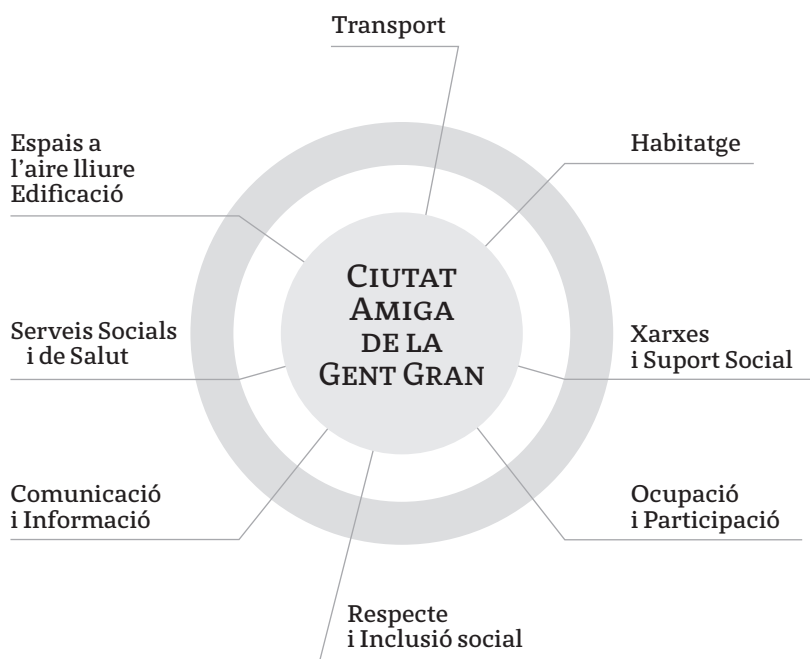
Transport

Espais a l'aire lliure Edificació

Habitatge

Ciutat Amiga de la Gent Gran

Serveis Socials i de Salut

Xarxes i Suport Social

Comunicació i Informació

Ocupació i Participació

Respecte i Inclusió social